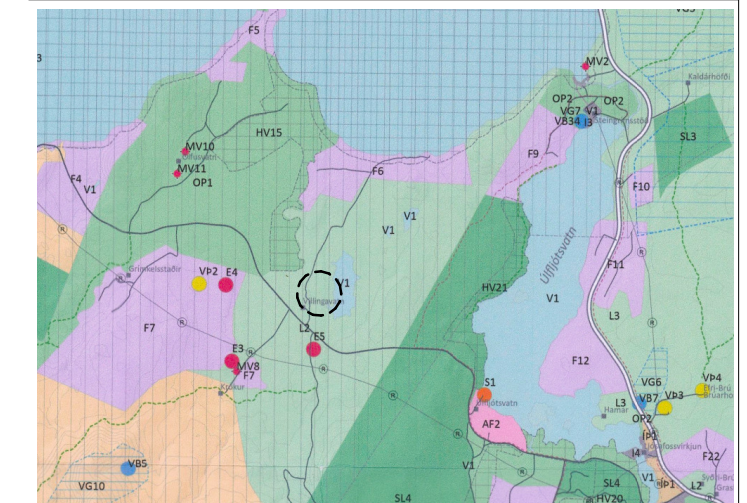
F5
3
MV2
VG3
Kaldárhöfði
OP2
OP2
VG7
V1
VB34
I3
Steingrímsstöð
SL3
MV10
MV11
OP1
HV15
F4
V1
F9
F6
F10
V1
V1
Úlfljótsvatn
F11
VÞ2
E4
Grímkelsstaðir
V1
HV21
V1
F7
L2
E5
L3
F12
E3
MV8
F7
S1
VÞ4
VG6
VB7
VÞ3
L3
OP2
AF2
IÞ1
I4
F22
VB5
VG10
V1
SL4
HV20
IÞ1
L2